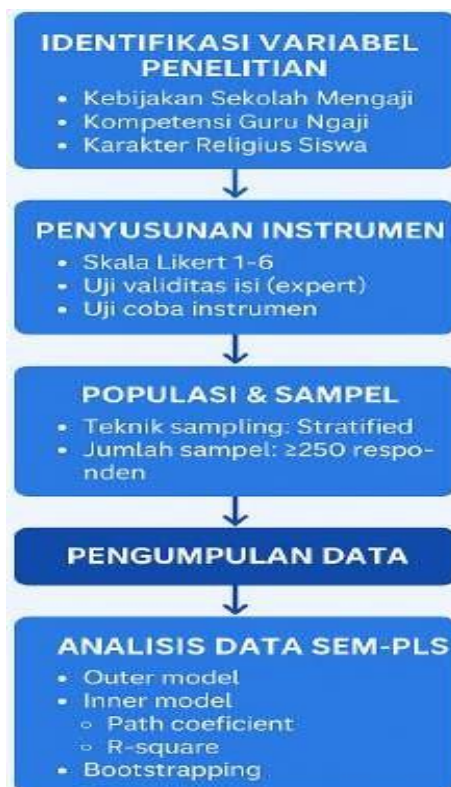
IDENTIFIKASI VARIABEL PENELITIAN
• Kebijakan Sekolah Mengaji
• Kompetensi Guru Ngaji
• Karakter Religius Siswa

PENYUSUNAN INSTRUMEN
• Skala Likert 1-6
• Uji validitas isi (expert)
• Uji coba instrumen

POPULASI & SAMPEL
• Teknik sampling: Stratified
• Jumlah sampel: ≥250 responden

PENGUMPULAN DATA

ANALISIS DATA SEM-PLS
• Outer model
• Inner model
◦ Path coeficient
◦ R-square
• Bootstrapping